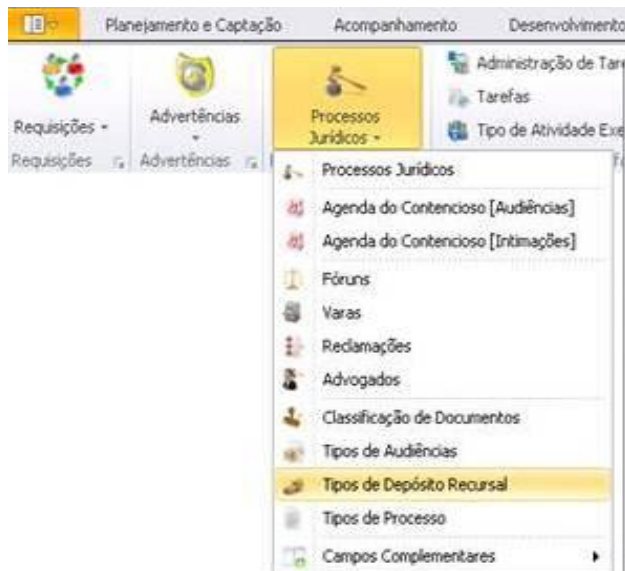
Planejamento e Captação
Acompanhamento
Desenvolvimento

Requisições
Requisições
Advertências
Advertências
Processos Jurídicos
Administração de Tar
Tarefas
Tipo de Atividade Exe

Processos Jurídicos
Agenda do Contencioso [Audiências]
Agenda do Contencioso [Intimações]
Fóruns
Varas
Reclamações
Advogados
Classificação de Documentos
Tipos de Audiências
Tipos de Depósito Recursal
Tipos de Processo
Campos Complementares